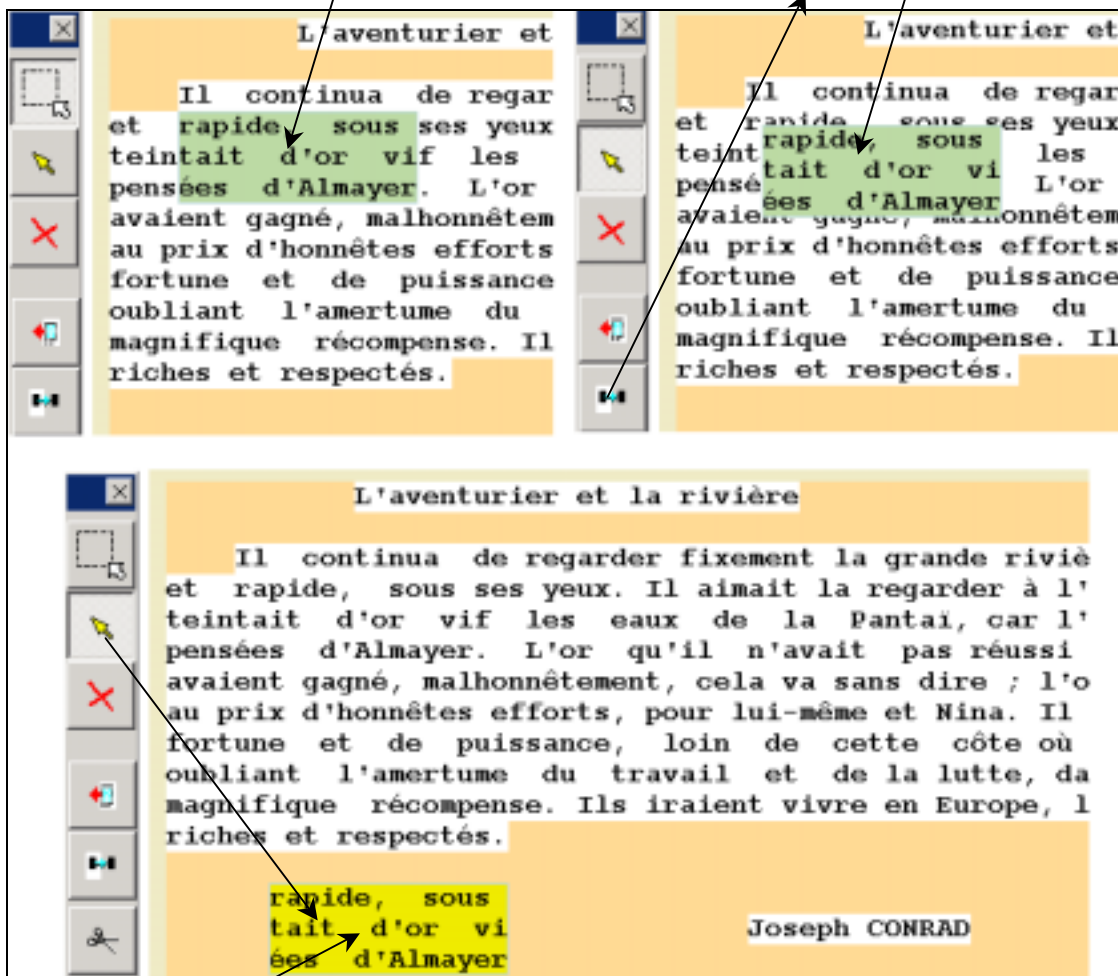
L'aventurier et

Il continua de regar et rapide, sous ses yeux teintait d'or vif les pensées d'Almayer. L'or avaient gagné, malhonnêtem au prix d'honnêtes efforts fortune et de puissance oubliant l'amertume du magnifique récompense. Il riches et respectés.

L'aventurier et

Il continua de regar et rapide, sous ses yeux teint rapide, sous tait d'or vi les pensé ées d'Almayer L'or avaient gagné, malhonnêtem au prix d'honnêtes efforts fortune et de puissance oubliant l'amertume du magnifique récompense. Il riches et respectés.

L'aventurier et la rivière

Il continua de regarder fixement la grande riviè et rapide, sous ses yeux. Il aimait la regarder à l' teintait d'or vif les eaux de la Pantaï, car l' pensées d'Almayer. L'or qu'il n'avait pas réussi avaient gagné, malhonnêtement, cela va sans dire ; l'o au prix d'honnêtes efforts, pour lui-même et Nina. Il fortune et de puissance, loin de cette côte où oubliant l'amertume du travail et de la lutte, da magnifique récompense. Ils iraient vivre en Europe, l riches et respectés.

rapide, sous tait d'or vi ées d'Almayer

Joseph CONRAD